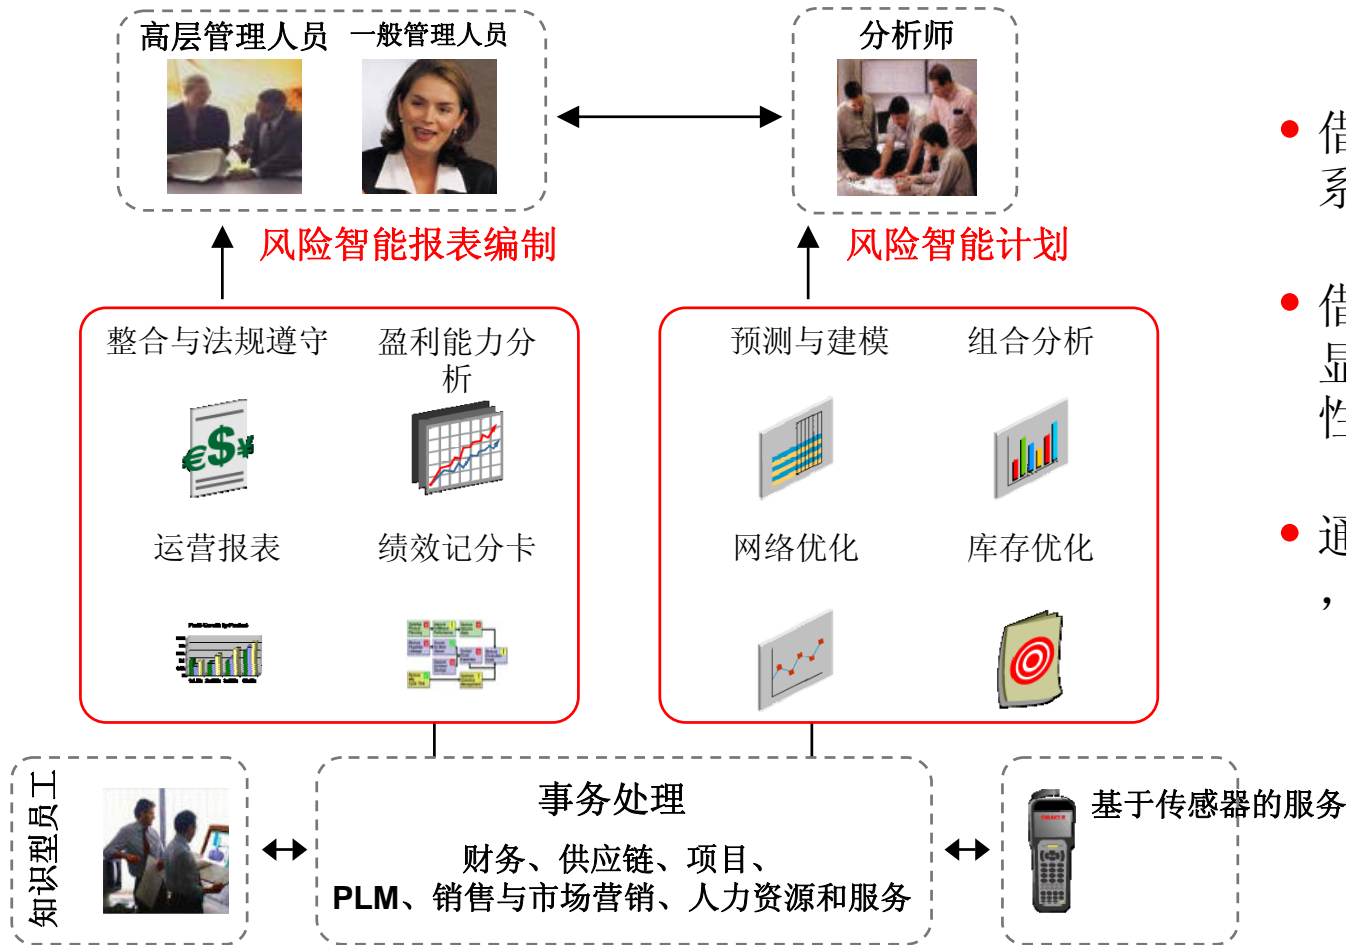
高层管理人员　一般管理人员

分析师

风险智能报表编制

风险智能计划

整合与法规遵守　盈利能力分析

运营报表　绩效记分卡

预测与建模　组合分析

网络优化　库存优化

知识型员工

事务处理

财务、供应链、项目、
PLM、销售与市场营销、人力资源和服务

基于传感器的服务

• 借
系

• 借
显
性

• 通
，